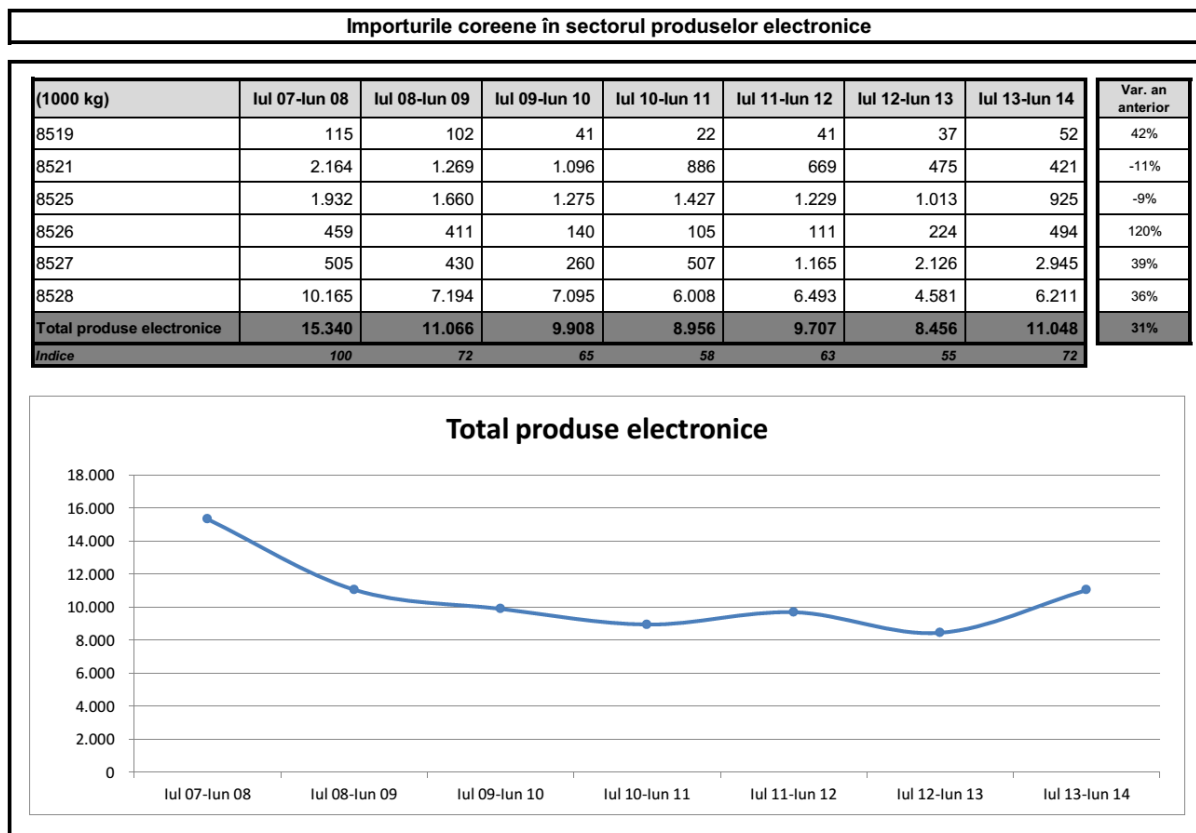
Importurile coreene în sectorul produselor electronice

| (1000 kg) | Iul 07-Iun 08 | Iul 08-Iun 09 | Iul 09-Iun 10 | Iul 10-Iun 11 | Iul 11-Iun 12 | Iul 12-Iun 13 | Iul 13-Iun 14 | Var. an anterior |
|---|---|---|---|---|---|---|---|---|
| 8519 | 115 | 102 | 41 | 22 | 41 | 37 | 52 | 42% |
| 8521 | 2.164 | 1.269 | 1.096 | 886 | 669 | 475 | 421 | -11% |
| 8525 | 1.932 | 1.660 | 1.275 | 1.427 | 1.229 | 1.013 | 925 | -9% |
| 8526 | 459 | 411 | 140 | 105 | 111 | 224 | 494 | 120% |
| 8527 | 505 | 430 | 260 | 507 | 1.165 | 2.126 | 2.945 | 39% |
| 8528 | 10.165 | 7.194 | 7.095 | 6.008 | 6.493 | 4.581 | 6.211 | 36% |
| Total produse electronice | 15.340 | 11.066 | 9.908 | 8.956 | 9.707 | 8.456 | 11.048 | 31% |
| Indice | 100 | 72 | 65 | 58 | 63 | 55 | 72 | |

Total produse electronice

18.000
16.000
14.000
12.000
10.000
8.000
6.000
4.000
2.000
0

Iul 07-Iun 08 Iul 08-Iun 09 Iul 09-Iun 10 Iul 10-Iun 11 Iul 11-Iun 12 Iul 12-Iun 13 Iul 13-Iun 14